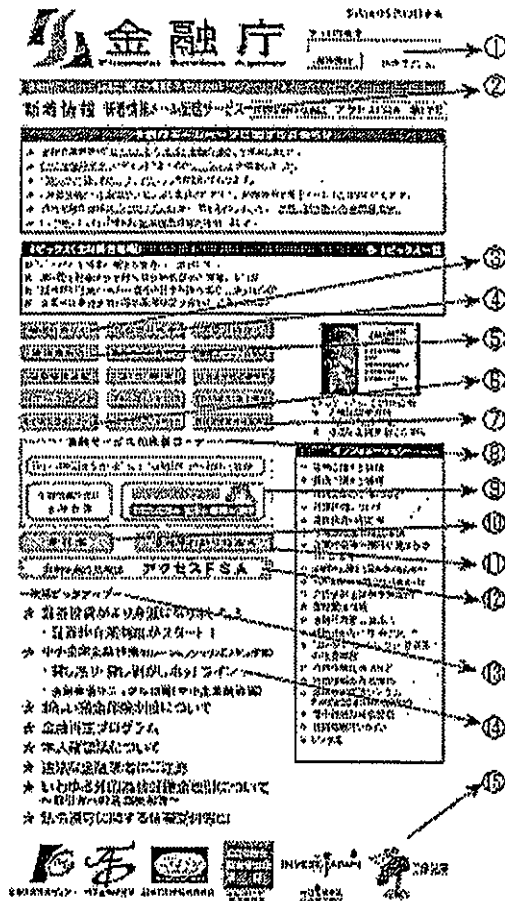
金融庁

①
②
③
④
⑤
⑥
⑦
⑧
⑨
⑩
⑪
⑫
⑬
⑭
⑮

新着情報

アクセスFSA

☆ 貯蓄投資がより身近になりました
・証券市場改革がスタート！
☆ 中小企業金融
・貸し渋り・貸し剥がしホットライン
☆ 新しい銀行監督について
☆ 金融再生プログラム
☆ 保険業法について
☆ 法令等遵守について
☆ いわゆる
☆ 払込保証に関する